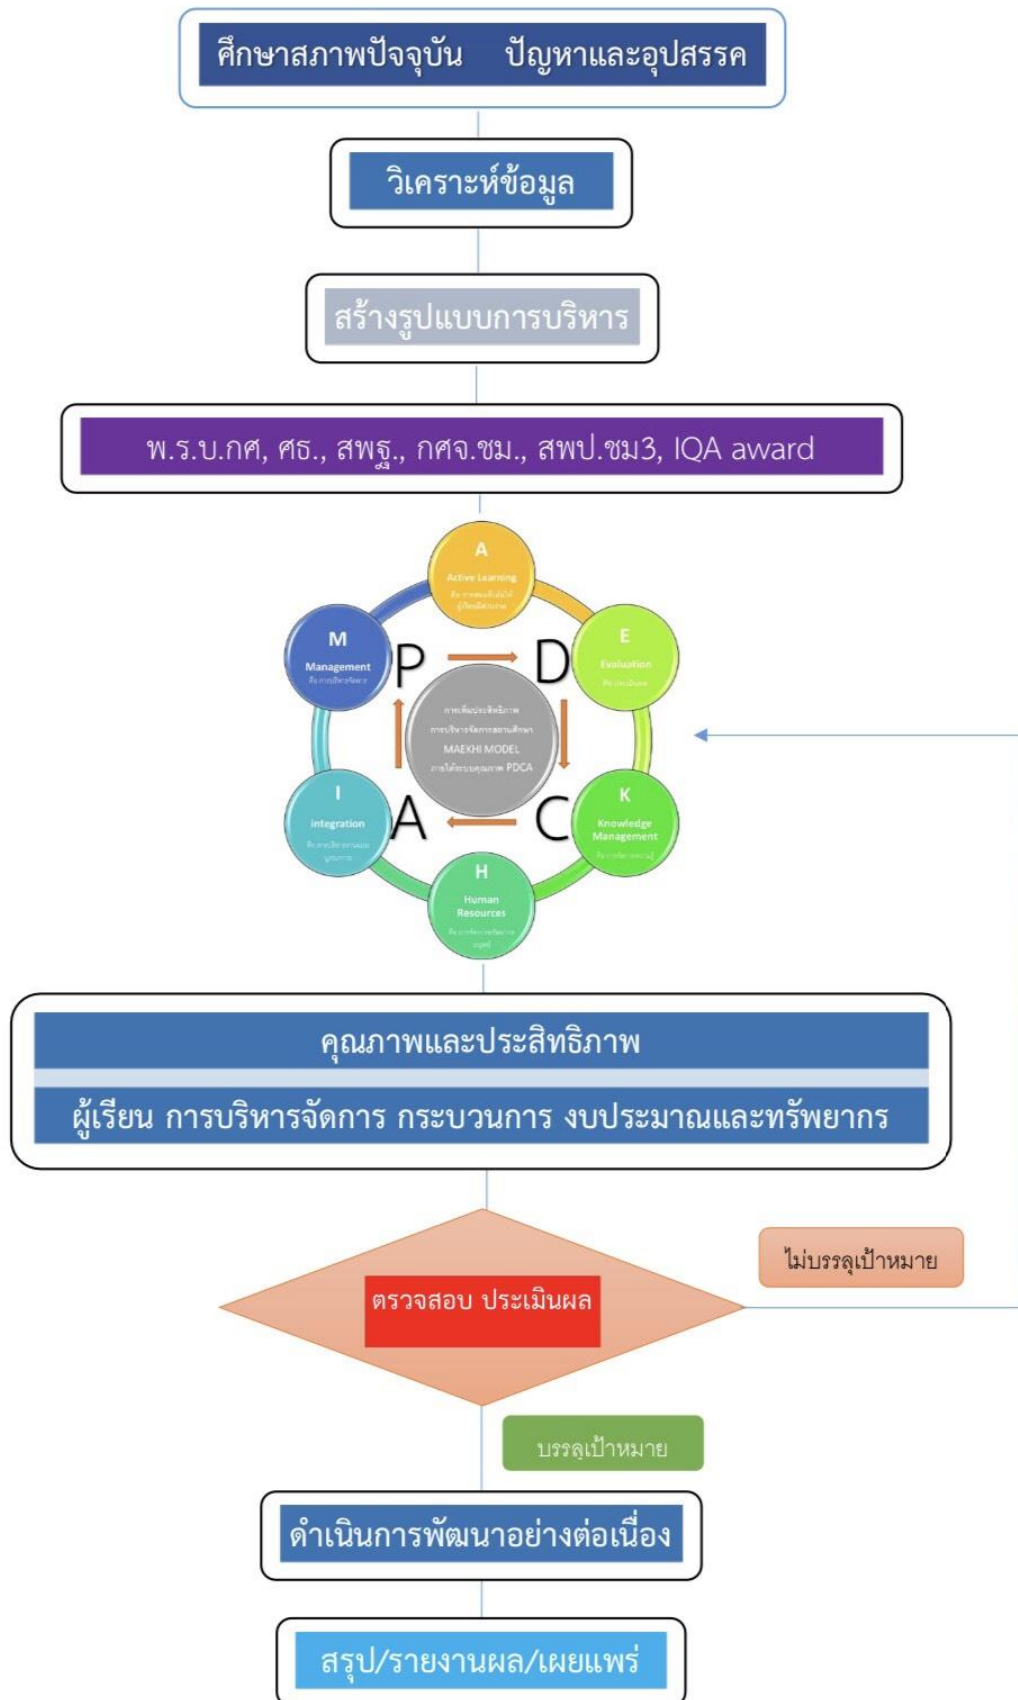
ศึกษาสภาพปัจจุบัน ปัญหาและอุปสรรค

วิเคราะห์ข้อมูล

สร้างรูปแบบการบริหาร

พ.ร.บ.กศ, ศธ., สพฐ., กศจ.ชม., สพป.ชม3, IQA award

A
Active Learning
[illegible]

E
Evaluation
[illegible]

K
Knowledge Management
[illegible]

H
Human Resources
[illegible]

I
Integration
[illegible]

M
Management
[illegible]

P D C A

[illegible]
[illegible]
MAEKHI MODEL
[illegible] PDCA

คุณภาพและประสิทธิภาพ

ผู้เรียน การบริหารจัดการ กระบวนการ งบประมาณและทรัพยากร

ตรวจสอบ ประเมินผล

ไม่บรรลุเป้าหมาย

บรรลุเป้าหมาย

ดำเนินการพัฒนาอย่างต่อเนื่อง

สรุป/รายงานผล/เผยแพร่